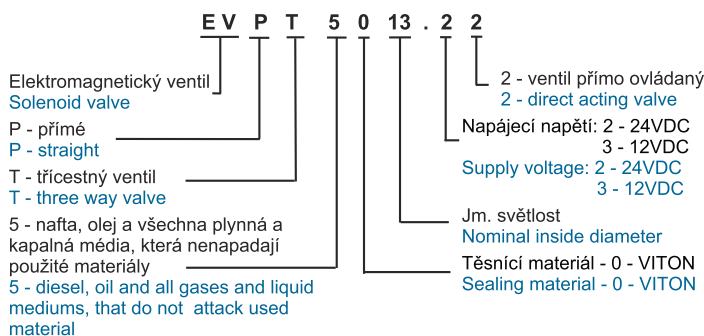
EV P T 5 0 13 . 2 2

Elektromagnetický ventil
Solenoid valve

P - přímé
P - straight

T - třícestný ventil
T - three way valve

5 - nafta, olej a všechna plynná a kapalná média, která nenapadají použité materiály
5 - diesel, oil and all gases and liquid mediums, that do not attack used material

2 - ventil přímo ovládaný
2 - direct acting valve

Napájecí napětí: 2 - 24VDC
3 - 12VDC
Supply voltage: 2 - 24VDC
3 - 12VDC

Jm. světlost
Nominal inside diameter

Těsnící materiál - 0 - VITON
Sealing material - 0 - VITON